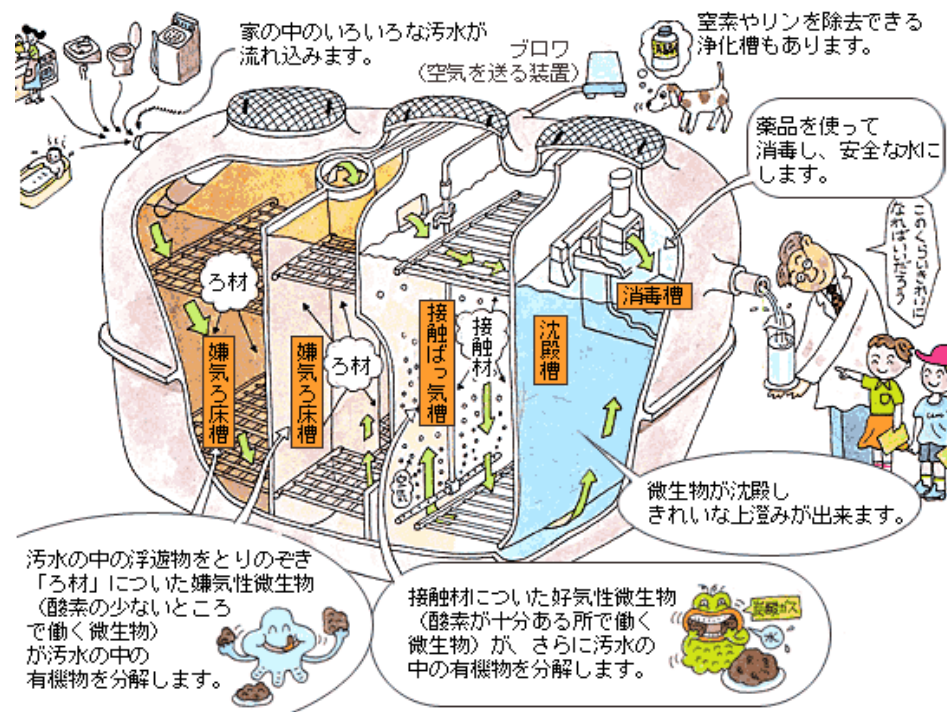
家の中のいろいろな汚水が流れ込みます。

ブロワ
（空気を送る装置）

窒素やリンを除去できる浄化槽もあります。

薬品を使って消毒し、安全な水にします。

このくらいきれいになればいいだろう

ろ材

嫌気ろ床槽

嫌気ろ床槽

ろ材

接触ばっ気槽

接触材

空気

沈殿槽

消毒槽

微生物が沈殿しきれいな上澄みが出来ます。

汚水の中の浮遊物をとりのぞき「ろ材」についた嫌気性微生物（酸素の少ないところで働く微生物）が汚水の中の有機物を分解します。

接触材についた好気性微生物（酸素が十分ある所で働く微生物）が、さらに汚水の中の有機物を分解します。

炭酸ガス

水